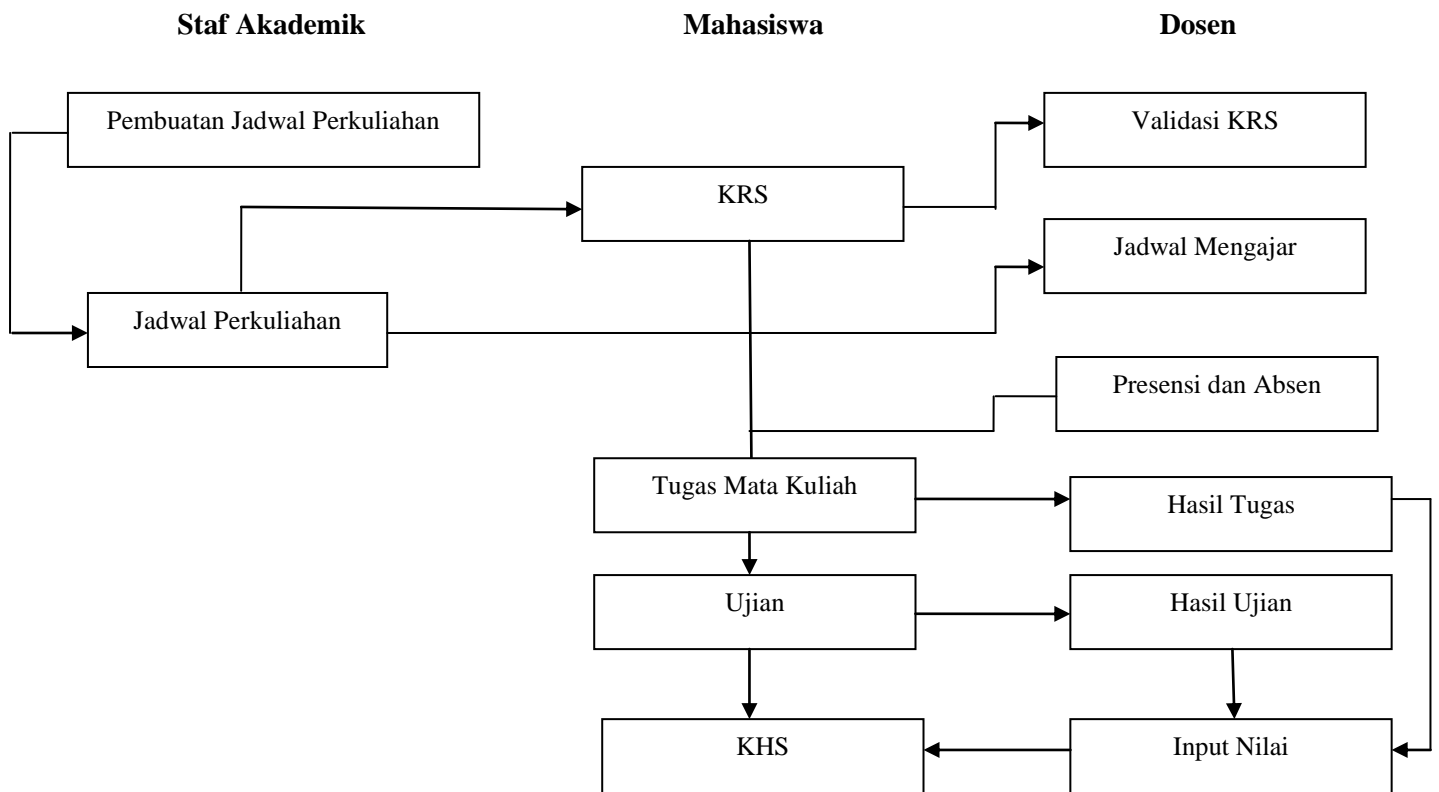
**Staf Akademik**

**Mahasiswa**

**Dosen**

Pembuatan Jadwal Perkuliahan

KRS

Validasi KRS

Jadwal Mengajar

Jadwal Perkuliahan

Presensi dan Absen

Tugas Mata Kuliah

Hasil Tugas

Ujian

Hasil Ujian

KHS

Input Nilai